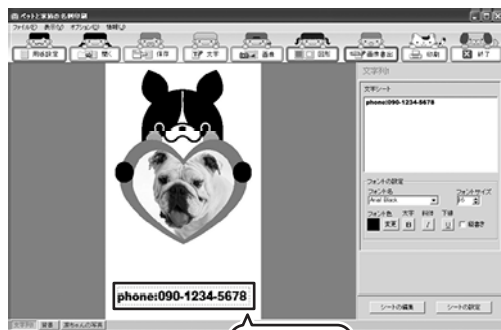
ペットと家族の名刺印刷
ファイル(F) 表示(V) オプション(O) 情報(I)
用紙設定
開く
保存
文字
画像
図形
作品書出
印刷
終了
文字列
文字シート
phone:090-1234-5678
フォントの設定
フォント名
Arial Black
フォントサイズ
15
フォント色
文字
斜体
下線
変更
B
I
U
縦書き
phone:090-1234-5678
シートの編集
シートの設定
文字列
背景